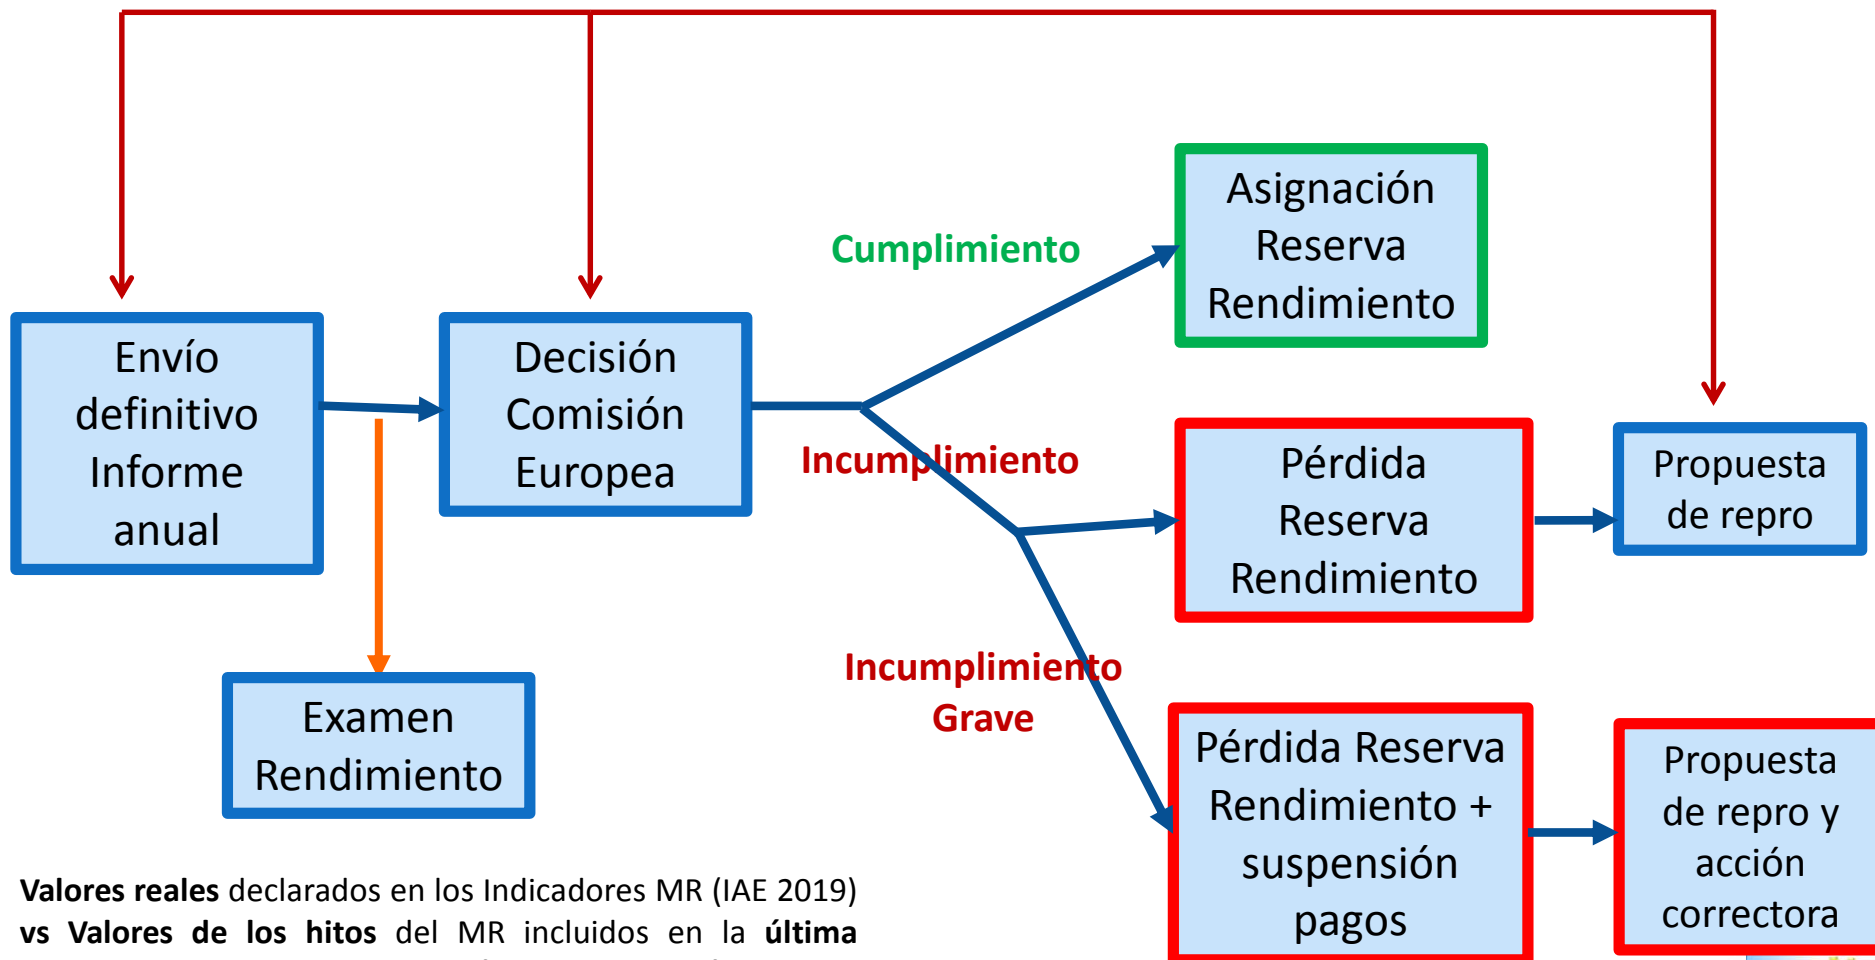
Envío definitivo Informe anual

Decisión Comisión Europea

Cumplimiento

Asignación Reserva Rendimiento

Incumplimiento

Pérdida Reserva Rendimiento

Propuesta de repro

Examen Rendimiento

Incumplimiento Grave

Pérdida Reserva Rendimiento + suspensión pagos

Propuesta de repro y acción correctora

**Valores reales** declarados en los Indicadores MR (IAE 2019) **vs Valores de los hitos** del MR incluidos en la **última** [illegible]